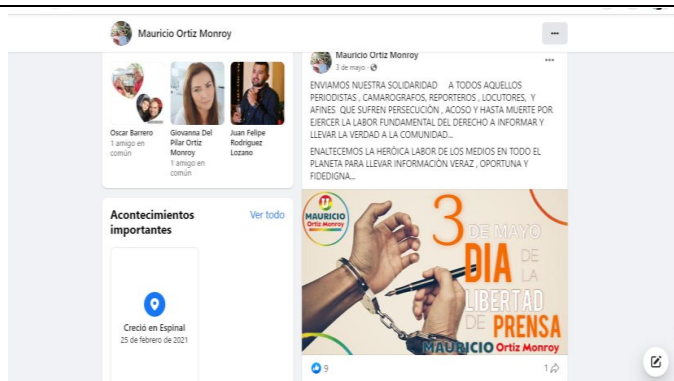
Mauricio Ortiz Monroy

...

Oscar Barrero
1 amigo en común

Giovanna Del Pilar Ortiz Monroy
1 amigo en común

Juan Felipe Rodriguez Lozano

Acontecimientos importantes

Ver todo

Creció en Espinal
25 de febrero de 2021

Mauricio Ortiz Monroy
3 de mayo ·

...

ENVIAMOS NUESTRA SOLIDARIDAD A TODOS AQUELLOS PERIODISTAS , CAMAROGRAFOS, REPORTEROS , LOCUTORES, Y AFINES QUE SUFREN PERSECUCIÓN , ACOSO Y HASTA MUERTE POR EJERCER LA LABOR FUNDAMENTAL DEL DERECHO A INFORMAR Y LLEVAR LA VERDAD A LA COMUNIDAD...

ENALTECEMOS LA HERÓICA LABOR DE LOS MEDIOS EN TODO EL PLANETA PARA LLEVAR INFORMACIÓN VERAZ , OPORTUNA Y FIDEDIGNA...

MAURICIO Ortiz Monroy

3 DE MAYO DIA DE LA LIBERTAD DE PRENSA

MAURICIO Ortiz Monroy

9

1